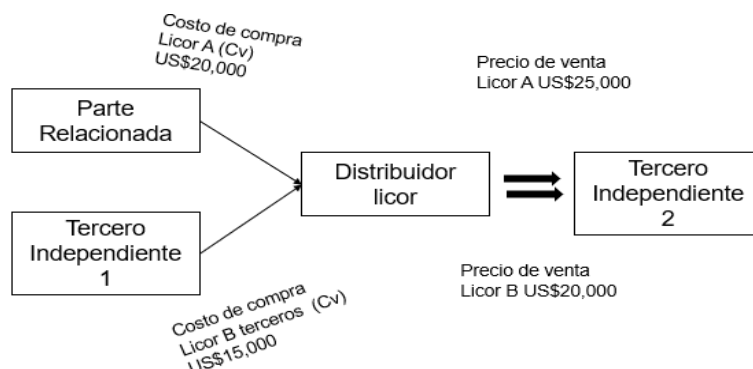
Costo de compra
Licor A (Cv)
US$20,000

Precio de venta
Licor A US$25,000

Parte
Relacionada

Distribuidor
licor

Tercero
Independiente
2

Tercero
Independiente
1

Precio de venta
Licor B US$20,000

Costo de compra
Licor B terceros (Cv)
US$15,000